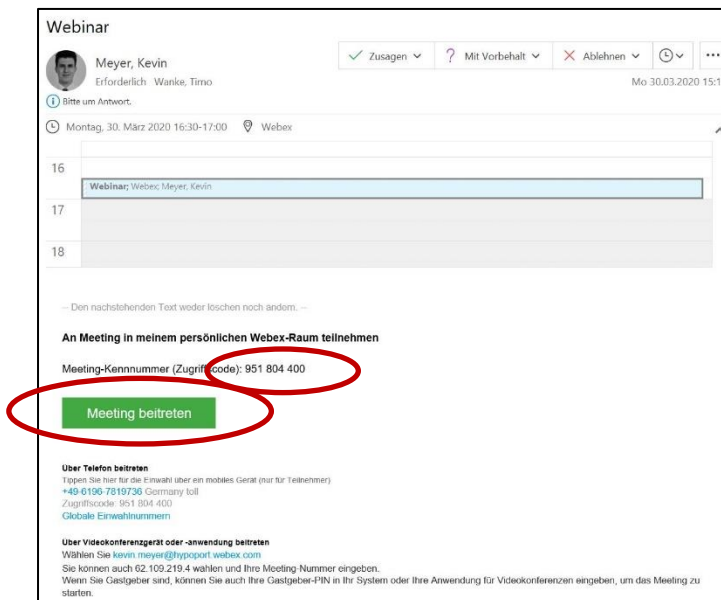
Webinar

Meyer, Kevin
Erforderlich Wanke, Timo
Bitte um Antwort.

Zusagen
Mit Vorbehalt
Ablehnen
...
Mo 30.03.2020 15:1

Montag, 30. März 2020 16:30-17:00 Webex

16
Webinar; Webex; Meyer, Kevin
17
18

-- Den nachstehenden Text weder löschen noch ändern. --

An Meeting in meinem persönlichen Webex-Raum teilnehmen

Meeting-Kennnummer (Zugriffscode): 951 804 400

Meeting beitreten

Über Telefon beitreten
Tippen Sie hier für die Einwahl über ein mobiles Gerät (nur für Teilnehmer)
+49-6196-7819736 Germany toll
Zugriffscode: 951 804 400
Globale Einwahlnummern

Über Videokonferenzgerät oder -anwendung beitreten
Wählen Sie kevin.meyer@hypoport.webex.com
Sie können auch 62.109.219.4 wählen und Ihre Meeting-Nummer eingeben.
Wenn Sie Gastgeber sind, können Sie auch Ihre Gastgeber-PIN in Ihr System oder Ihre Anwendung für Videokonferenzen eingeben, um das Meeting zu starten.